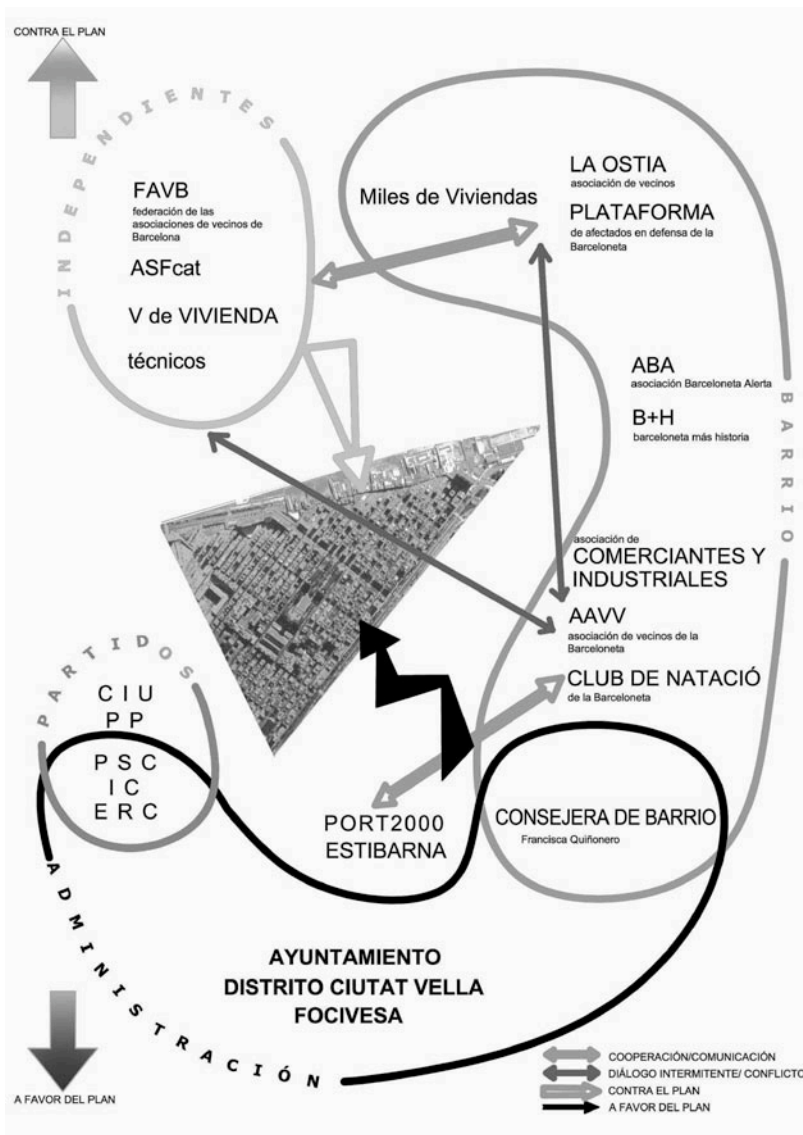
CONTRA EL PLAN

INDEPENDIENTES

FAVB
federación de las asociaciones de vecinos de Barcelona

ASFcat

V de VIVIENDA

técnicos

Miles de Viviendas

LA OSTIA
asociación de vecinos

PLATAFORMA
de afectados en defensa de la Barceloneta

ABA
asociación Barceloneta Alerta

B+H
barceloneta más historia

BARRIO

asociación de
COMERCIANTES Y INDUSTRIALES

AAVV
asociación de vecinos de la Barceloneta

CLUB DE NATACIÓ
de la Barceloneta

PARTIDOS

C I U
P P

P S C
I C
E R C

PORT2000
ESTIBARNA

CONSEJERA DE BARRIO
Francisca Quiñonero

ADMINISTRACIÓN

AYUNTAMIENTO
DISTRITO CIUTAT VELLA
FOCIVESA

A FAVOR DEL PLAN

COOPERACIÓN/COMUNICACIÓN
DIÁLOGO INTERMITENTE/ CONFLICTO
CONTRA EL PLAN
A FAVOR DEL PLAN